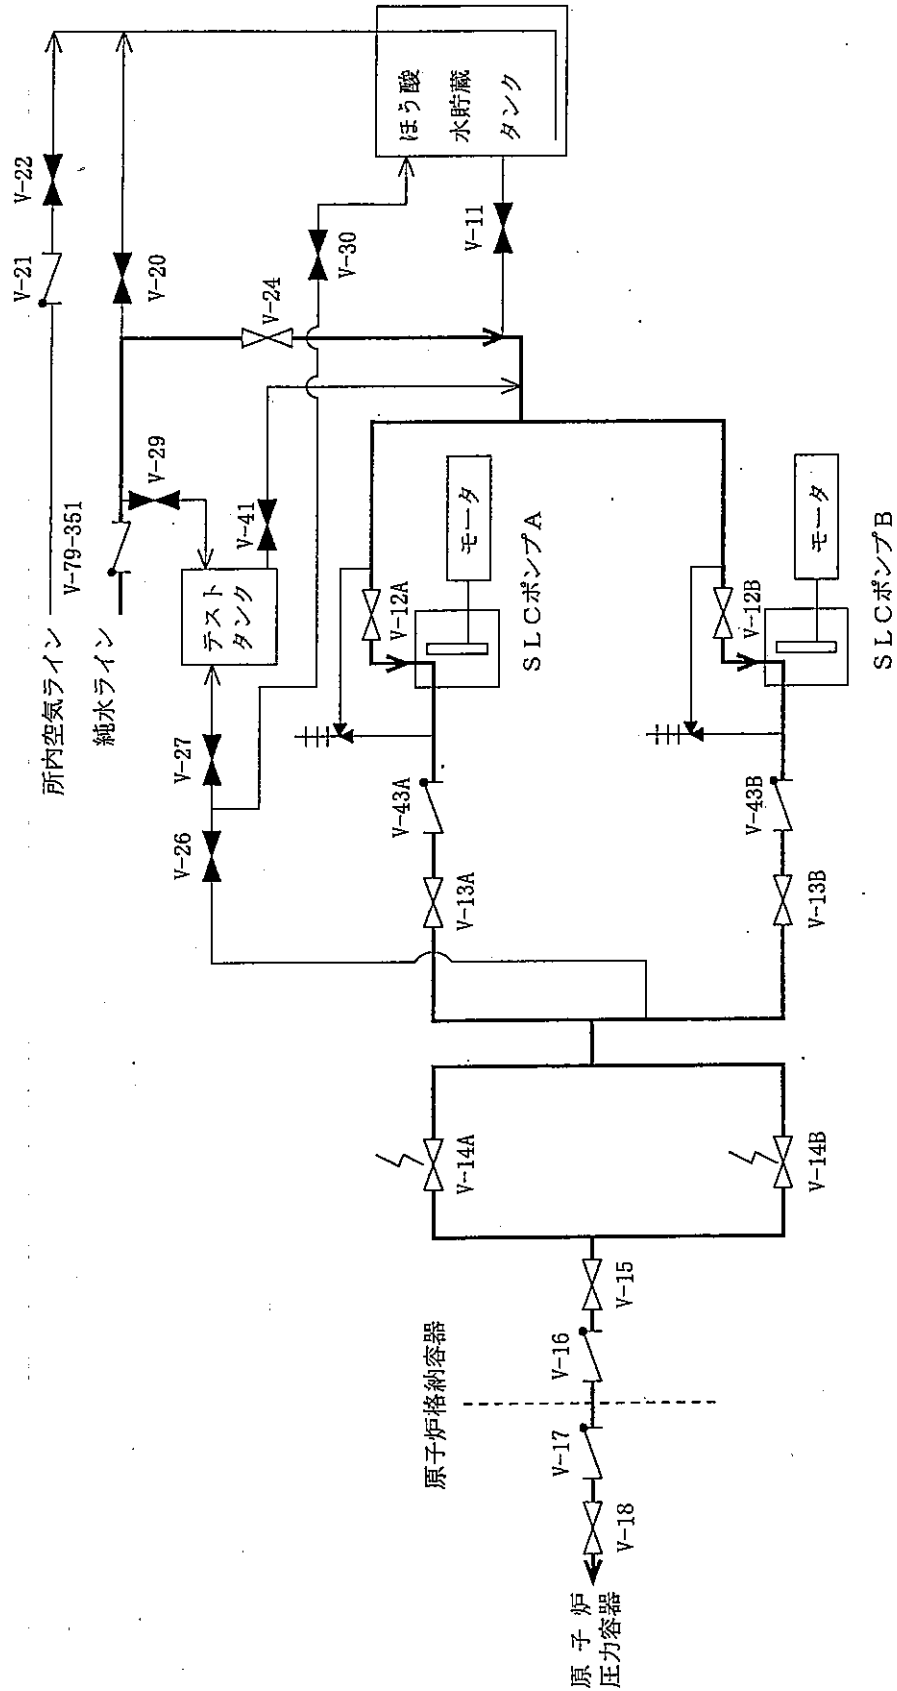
所内空気ライン
純水ライン
V-79-351
V-21
V-22
V-20
V-29
V-24
V-30
V-41
ほう酸
水貯蔵
タンク
V-11
テスト
タンク
モータ
SLCポンプA
V-12A
モータ
SLCポンプB
V-12B
V-27
V-26
V-43A
V-13A
V-43B
V-13B
V-14A
V-14B
V-15
V-16
原子炉格納容器
V-17
V-18
原子炉
圧力容器